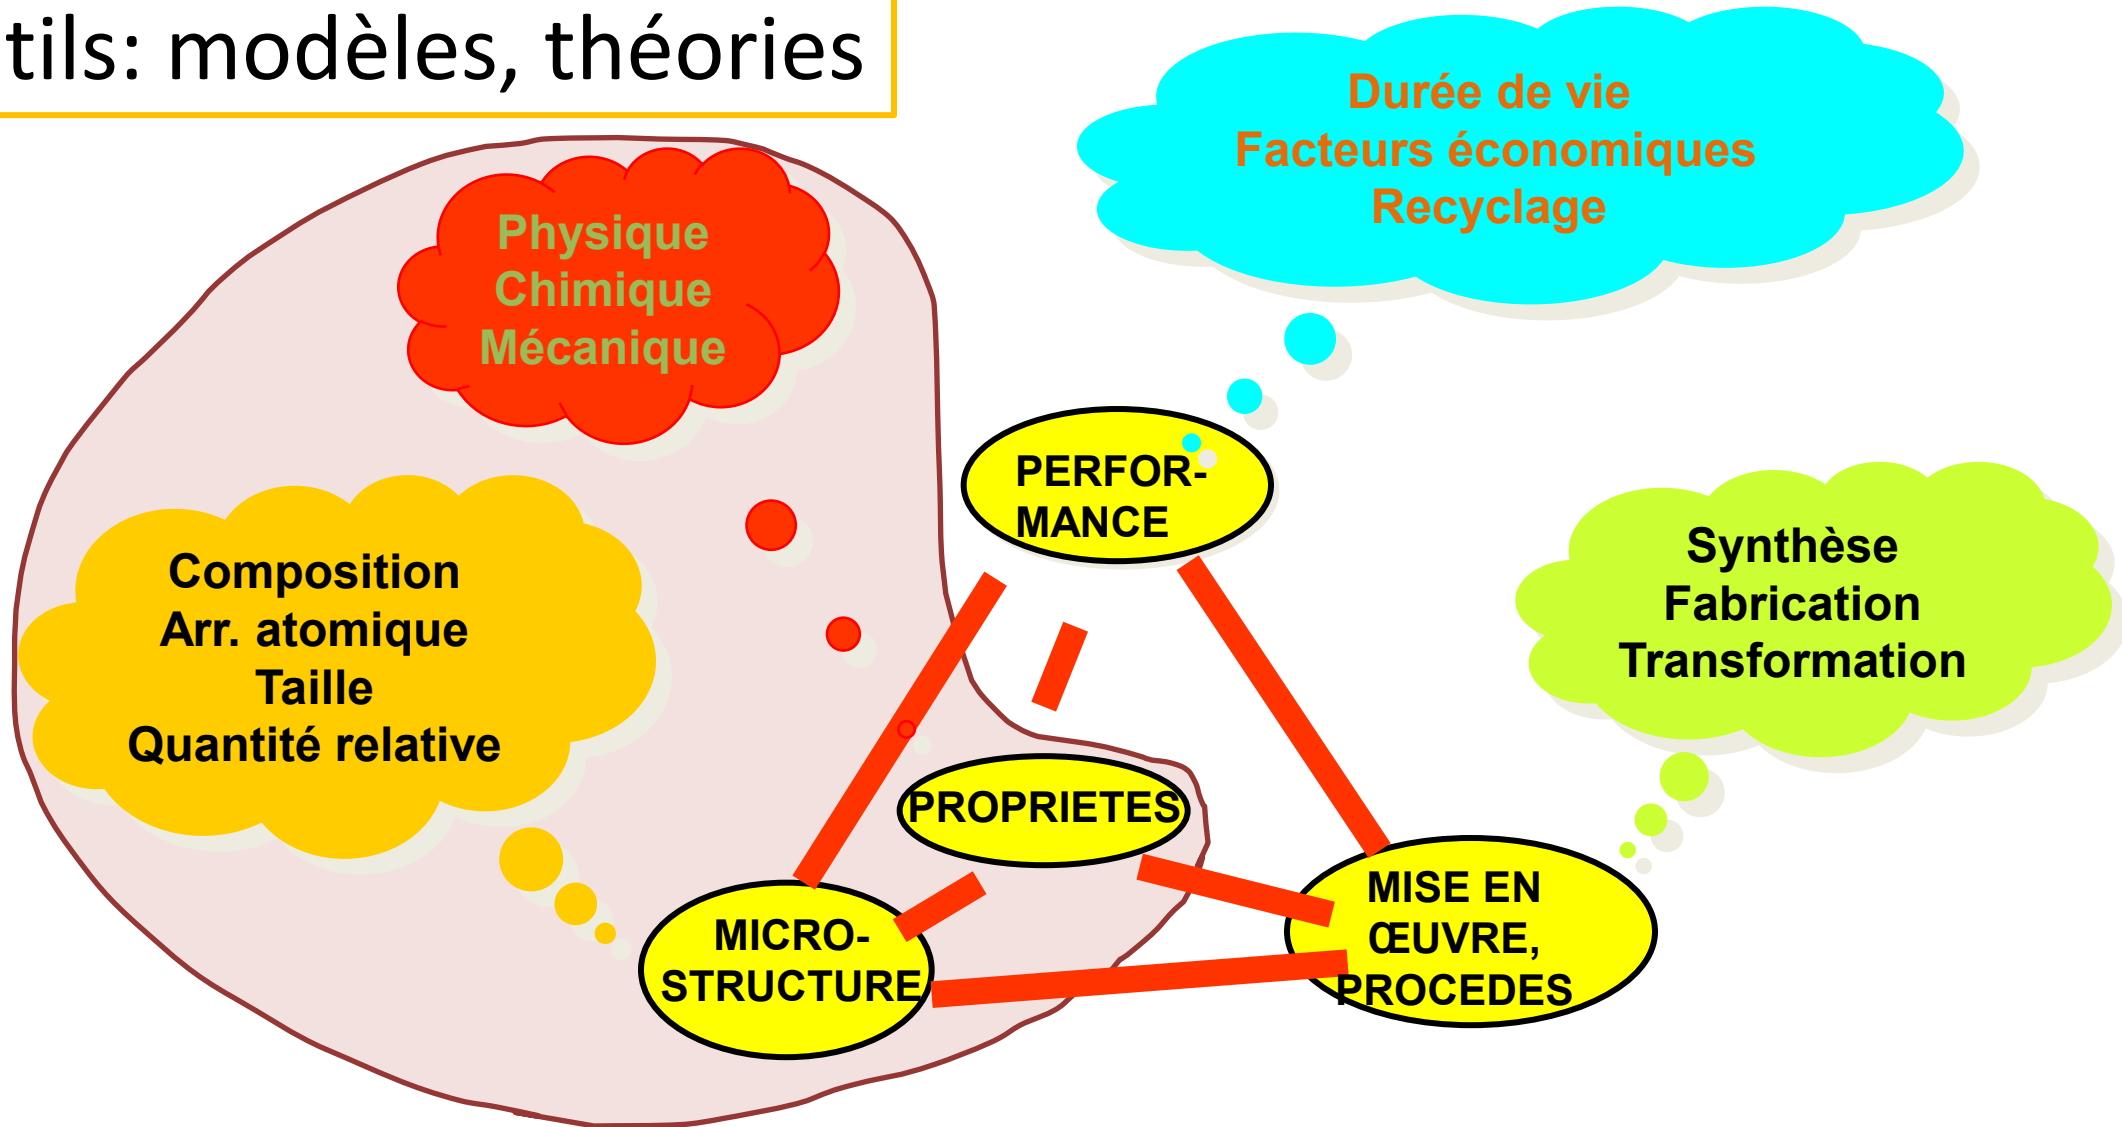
tils: modèles, théories

Durée de vie
Facteurs économiques
Recyclage

Physique
Chimique
Mécanique

PERFORMANCE

Composition
Arr. atomique
Taille
Quantité relative

Synthèse
Fabrication
Transformation

PROPRIETES

MICROSTRUCTURE

MISE EN ŒUVRE, PROCEDES